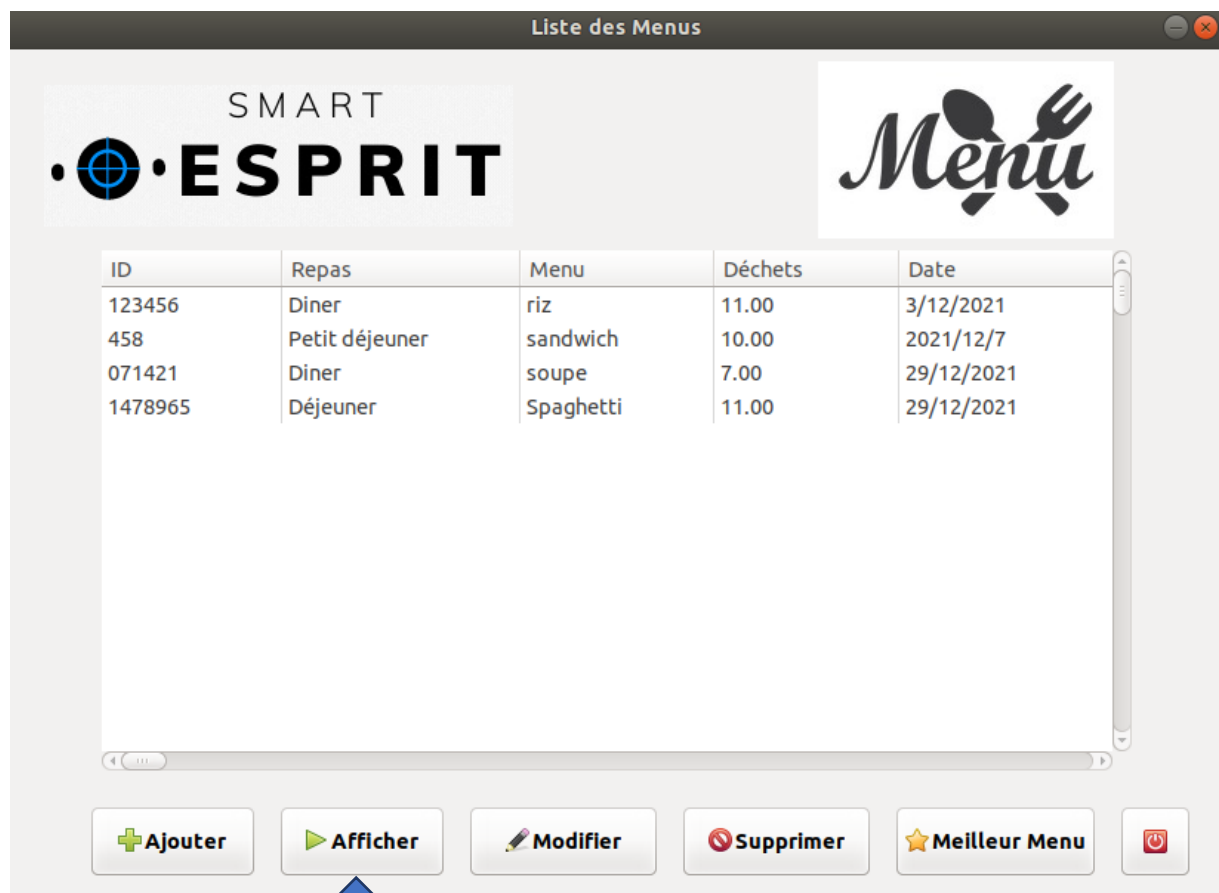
Liste des Menus

SMART
ESPRIT

Menu

| ID | Repas | Menu | Déchets | Date |
|---|---|---|---|---|
| 123456 | Diner | riz | 11.00 | 3/12/2021 |
| 458 | Petit déjeuner | sandwich | 10.00 | 2021/12/7 |
| 071421 | Diner | soupe | 7.00 | 29/12/2021 |
| 1478965 | Déjeuner | Spaghetti | 11.00 | 29/12/2021 |

Ajouter Afficher Modifier Supprimer Meilleur Menu